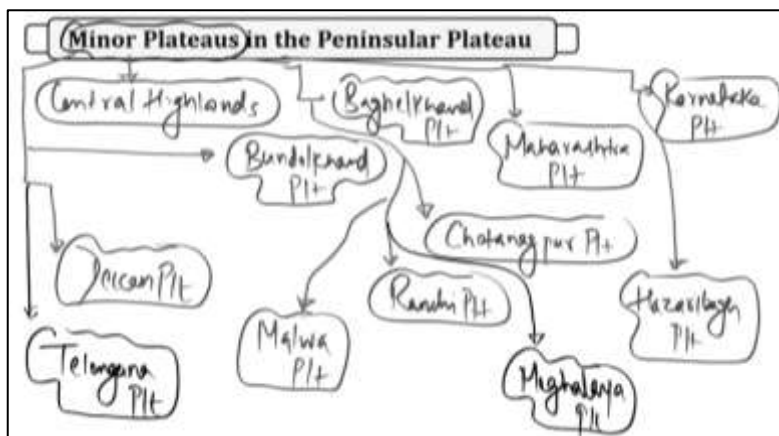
Minor Plateaus in the Peninsular Plateau

Central Highlands

Baghelkhand Plt

Maharashtra Plt

Karnataka Plt

Bundelkhand Plt

Chotanagpur Plt

Deccan Plt

Ranchi Plt

Hazaribagh Plt

Telangana Plt

Malwa Plt

Meghalaya Plt